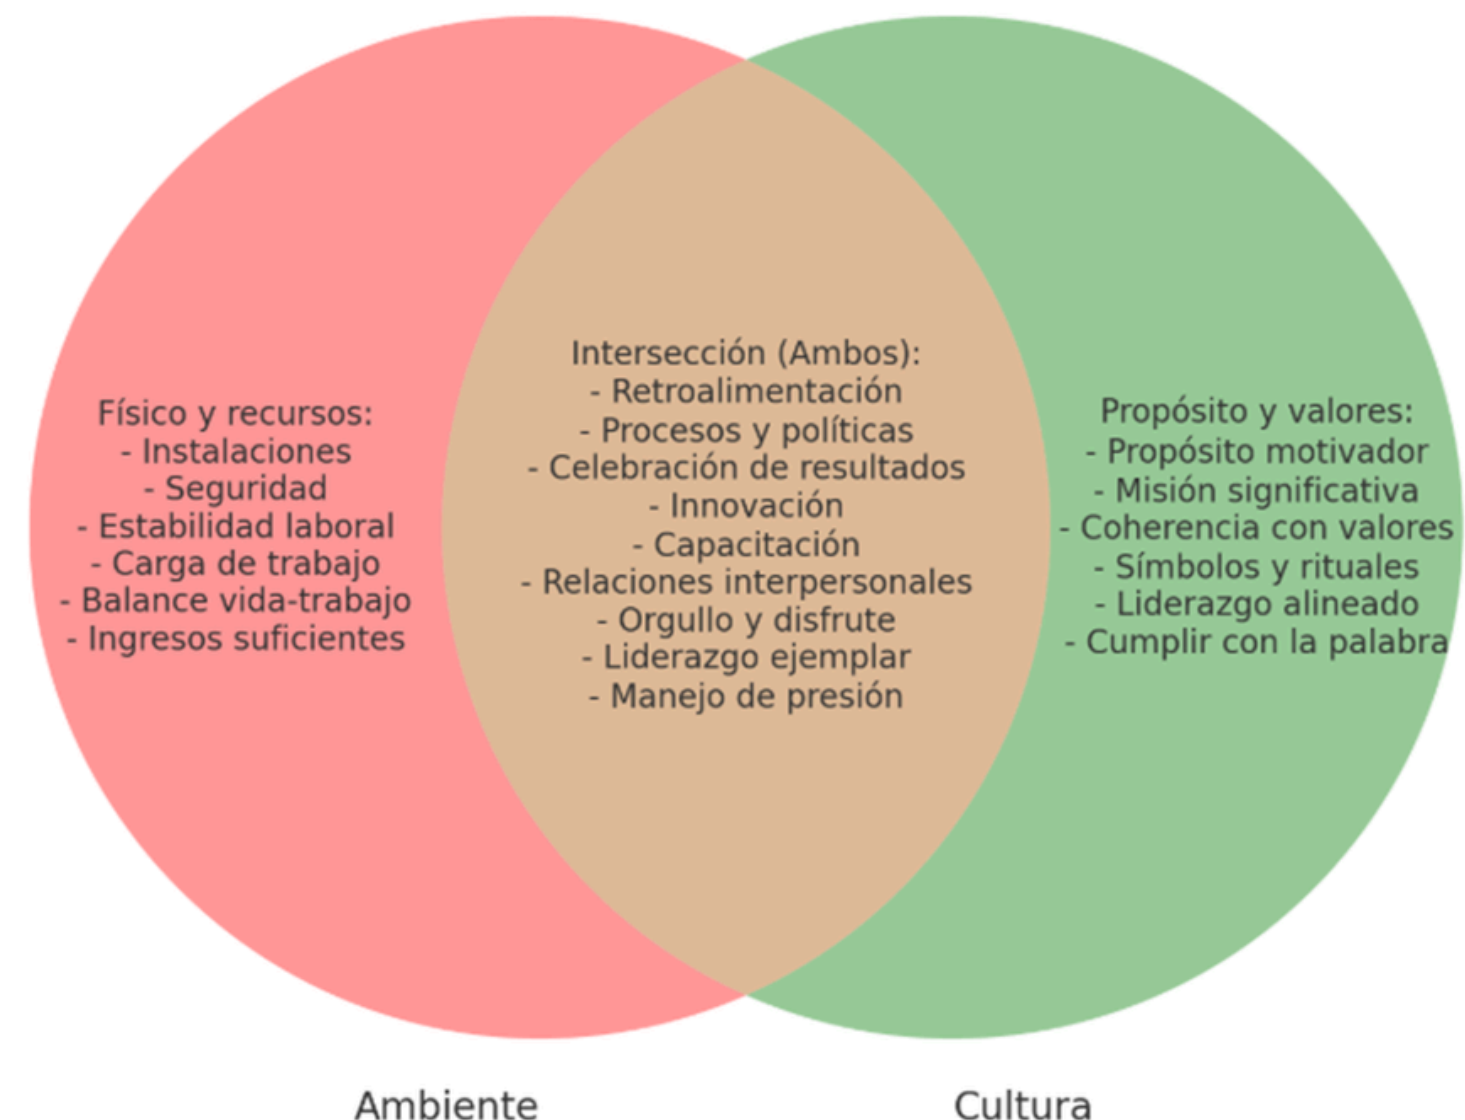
Físico y recursos:
- Instalaciones
- Seguridad
- Estabilidad laboral
- Carga de trabajo
- Balance vida-trabajo
- Ingresos suficientes

Intersección (Ambos):
- Retroalimentación
- Procesos y políticas
- Celebración de resultados
- Innovación
- Capacitación
- Relaciones interpersonales
- Orgullo y disfrute
- Liderazgo ejemplar
- Manejo de presión

Propósito y valores:
- Propósito motivador
- Misión significativa
- Coherencia con valores
- Símbolos y rituales
- Liderazgo alineado
- Cumplir con la palabra

Ambiente

Cultura